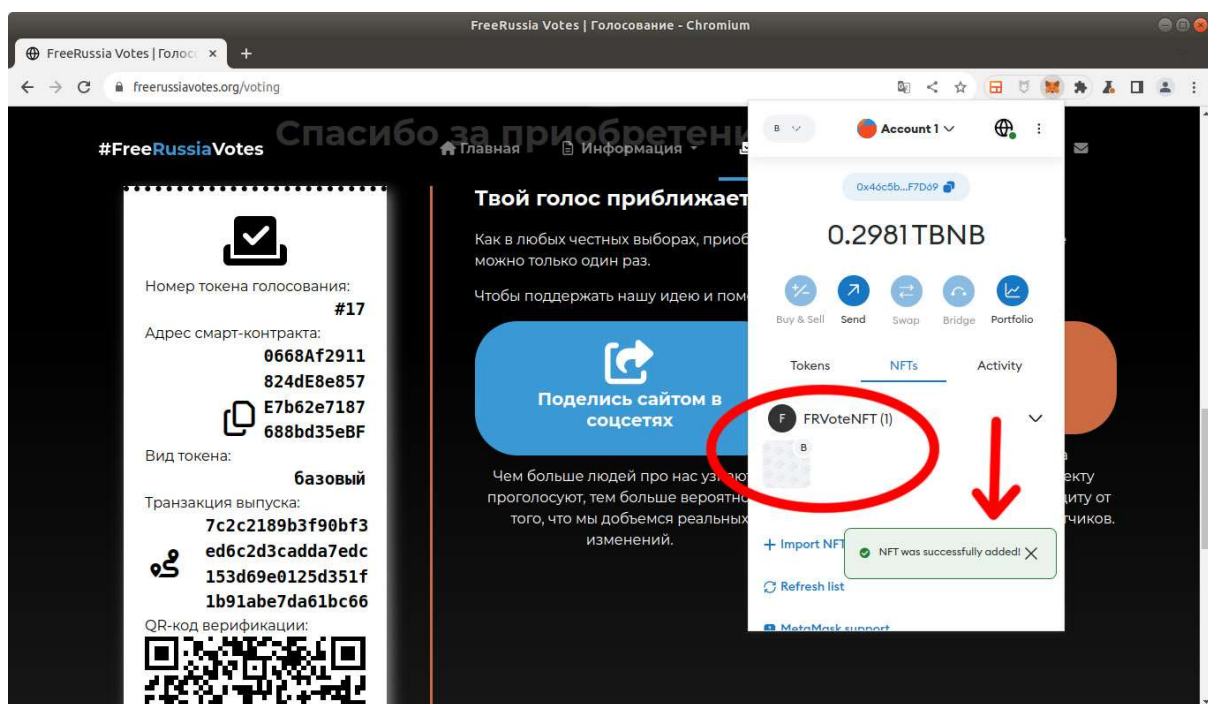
FreeRussia Votes | Голосование - Chromium

FreeRussia Votes | Голос ×

freerussiavotes.org/voting

#FreeRussiaVotes

Спасибо за приобретени

Главная Информация

Номер токена голосования:
#17
Адрес смарт-контракта:
0668Af2911
824dE8e857
E7b62e7187
688bd35eBF
Вид токена:
базовый
Транзакция выпуска:
7c2c2189b3f90bf3
ed6c2d3cadda7edc
153d69e0125d351f
1b91abe7da61bc66
QR-код верификации:

Твой голос приближает

Как в любых честных выборах, приоб можно только один раз.

Чтобы поддержать нашу идею и пом

Поделись сайтом в соцсетях

Чем больше людей про нас уз проголосуют, тем больше вероятно того, что мы добьемся реальных изменений.

екту
диту от
тчиков.

B

Account 1

0x46c5b...F7D69

0.2981TBNB

Buy & Sell Send Swap Bridge Portfolio

Tokens NFTs Activity

F FRVoteNFT (1)

B

+ Import NFT

NFT was successfully added!

Refresh list

MetaMask support